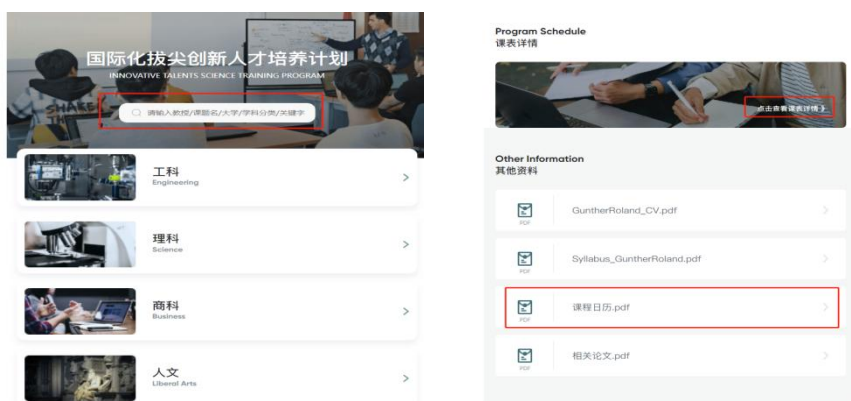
国际化拔尖创新人才培养计划
INNOVATIVE TALENTS SCIENCE TRAINING PROGRAM

请输入教授/课题名/大学/学科分类/关键字

工科
Engineering

理科
Science

商科
Business

人文
Liberal Arts

Program Schedule
课表详情

点击查看课表详情

Other Information
其他资料

PDF GuntherRoland_CV.pdf

PDF Syllabus_GuntherRoland.pdf

PDF 课程日历.pdf

PDF 相关论文.pdf